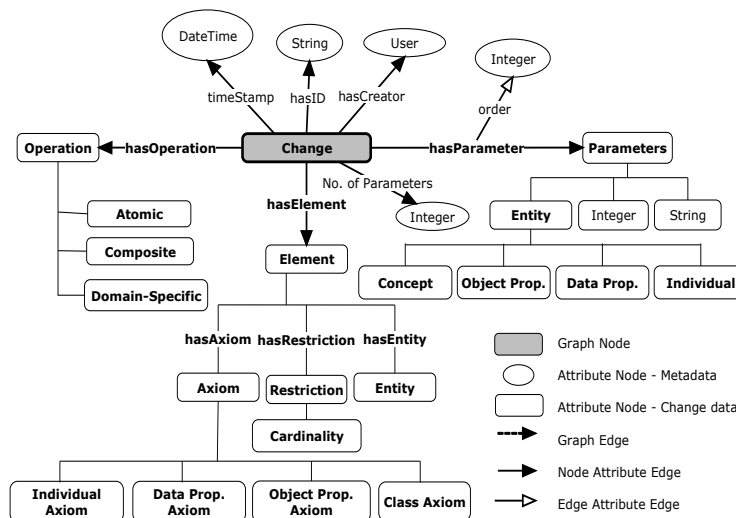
DateTime
String
User
Integer
timeStamp
hasID
hasCreator
order
Operation
hasOperation
Change
hasParameter
Parameters
No. of Parameters
hasElement
Integer
Atomic
Entity
Integer
String
Composite
Element
Domain-Specific
Concept
Object Prop.
Data Prop.
Individual
hasAxiom
hasRestriction
hasEntity
Graph Node
Attribute Node - Metadata
Axiom
Restriction
Entity
Attribute Node - Change data
Cardinality
Graph Edge
Node Attribute Edge
Individual Axiom
Data Prop. Axiom
Object Prop. Axiom
Class Axiom
Edge Attribute Edge